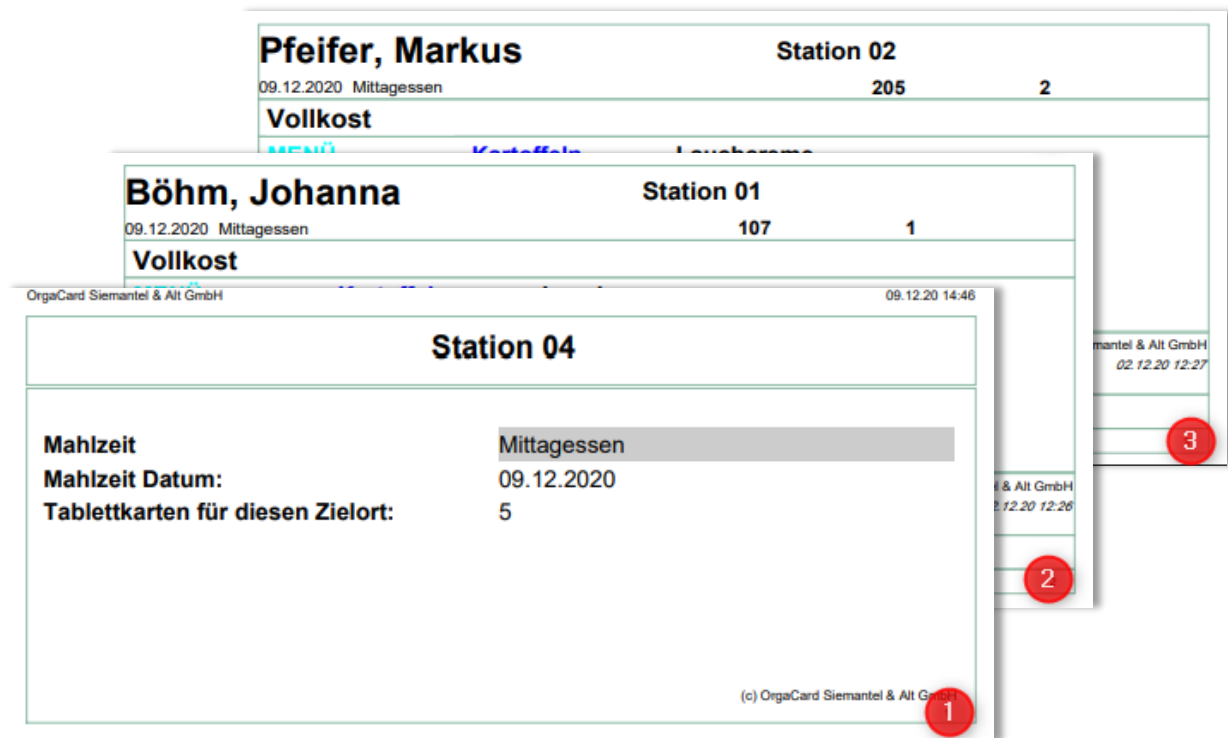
Pfeifer, Markus
Station 02
09.12.2020 Mittagessen
205
2
Vollkost
MENÜ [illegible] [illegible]

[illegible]mantel & Alt GmbH
02.12.20 12:27
3

Böhm, Johanna
Station 01
09.12.2020 Mittagessen
107
1
Vollkost
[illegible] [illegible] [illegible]

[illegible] & Alt GmbH
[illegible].12.20 12:26
2

OrgaCard Siemantel & Alt GmbH
09.12.20 14:46

Station 04

Mahlzeit
Mittagessen
Mahlzeit Datum:
09.12.2020
Tablettkarten für diesen Zielort:
5

(c) OrgaCard Siemantel & Alt GmbH
1